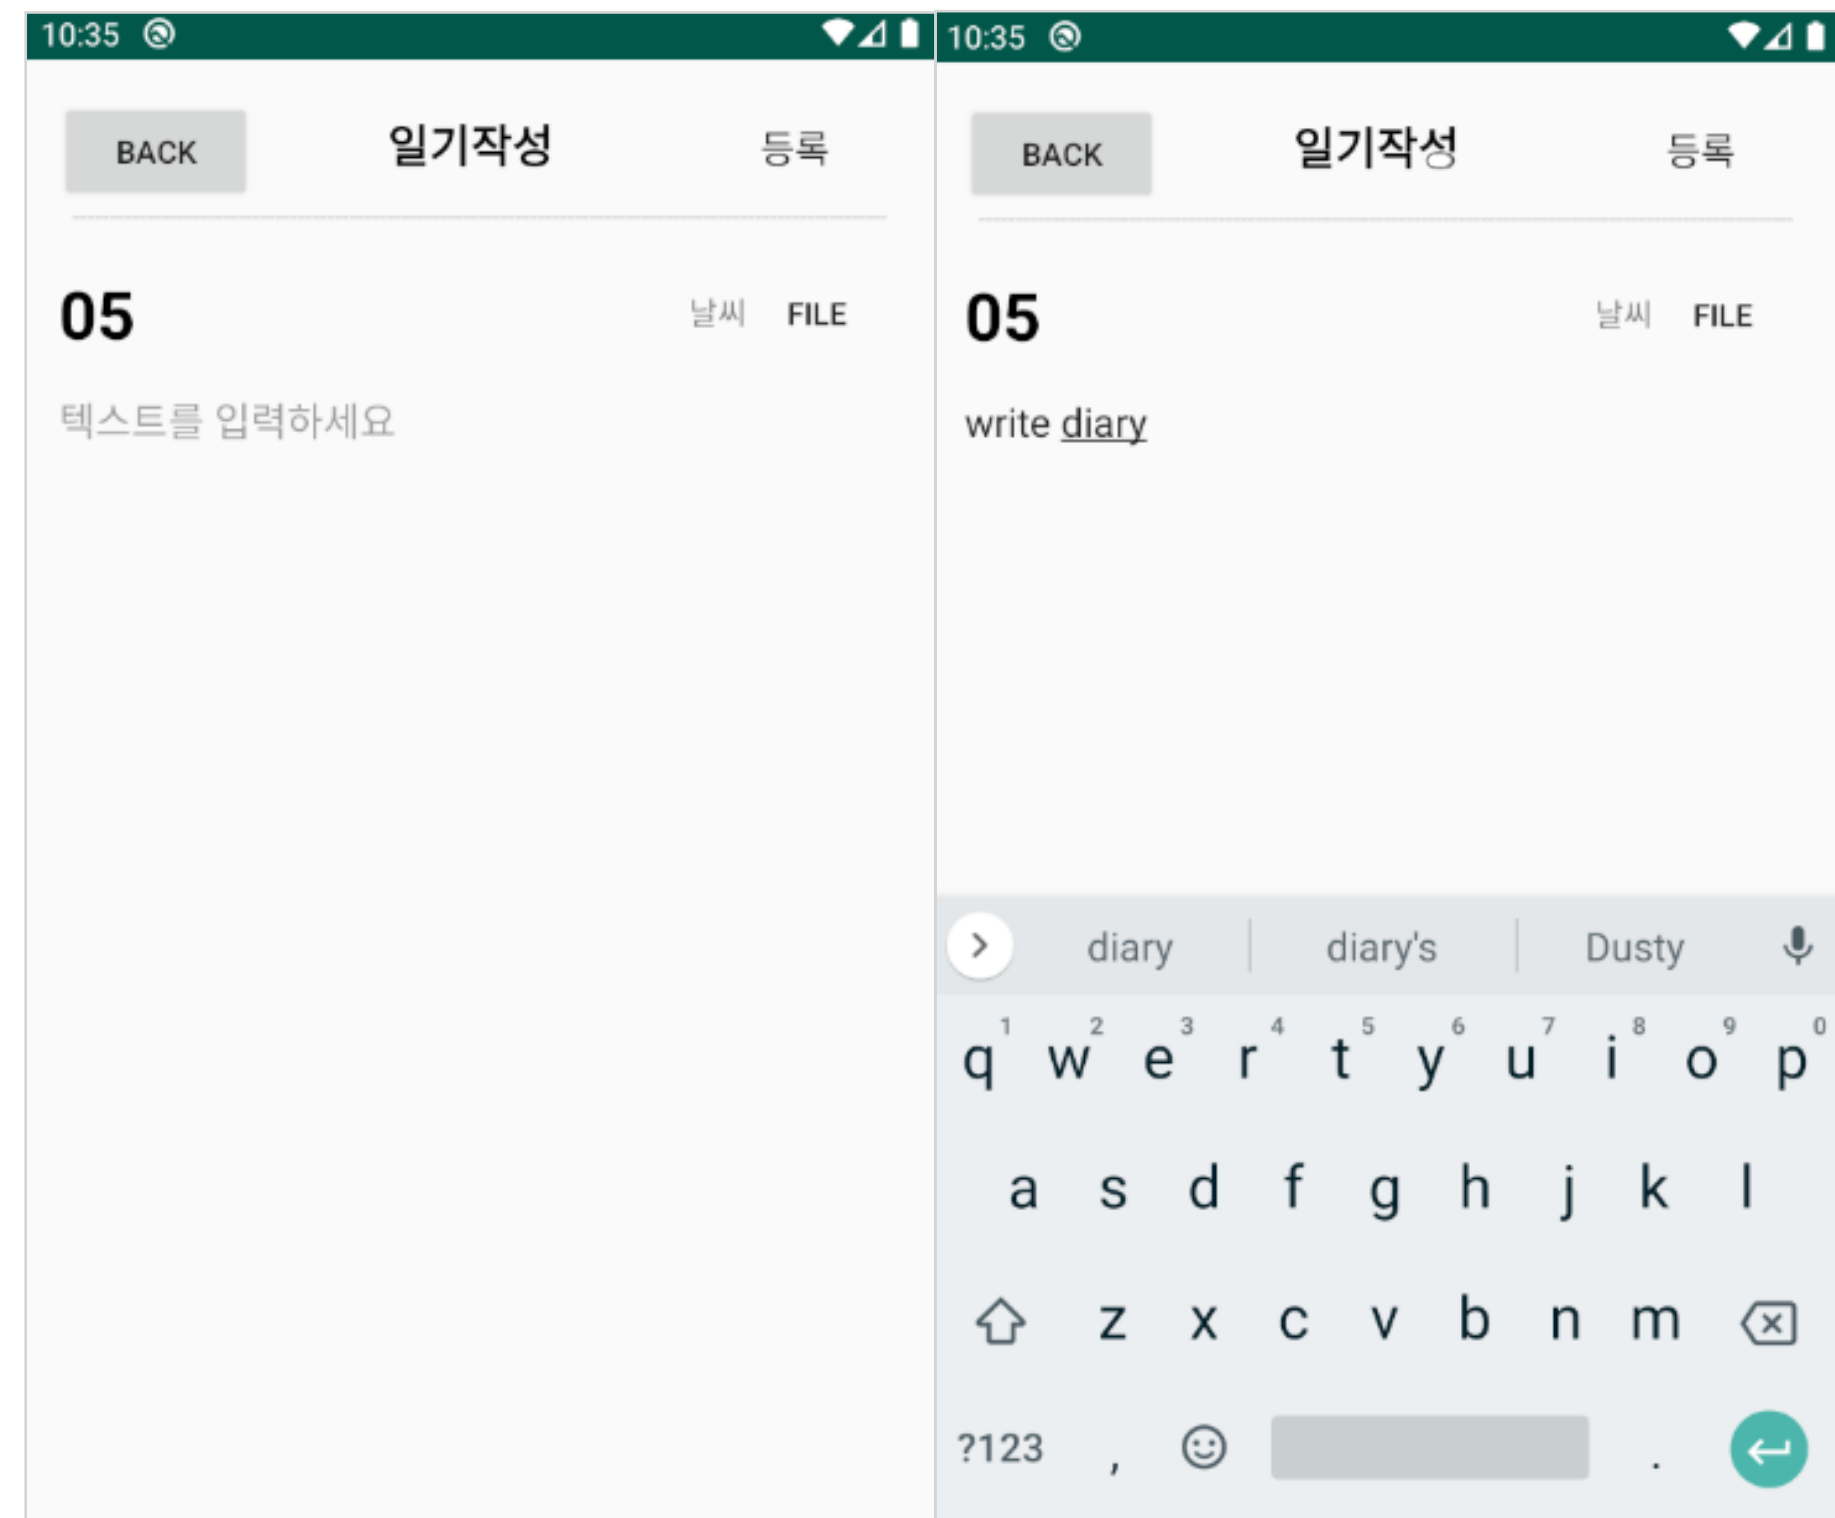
10:35

BACK 일기작성 등록

05 날씨 FILE

텍스트를 입력하세요

10:35

BACK 일기작성 등록

05 날씨 FILE

write diary

diary | diary's | Dusty

q 1 w 2 e 3 r 4 t 5 y 6 u 7 i 8 o 9 p 0
a s d f g h j k l
z x c v b n m
?123 , .